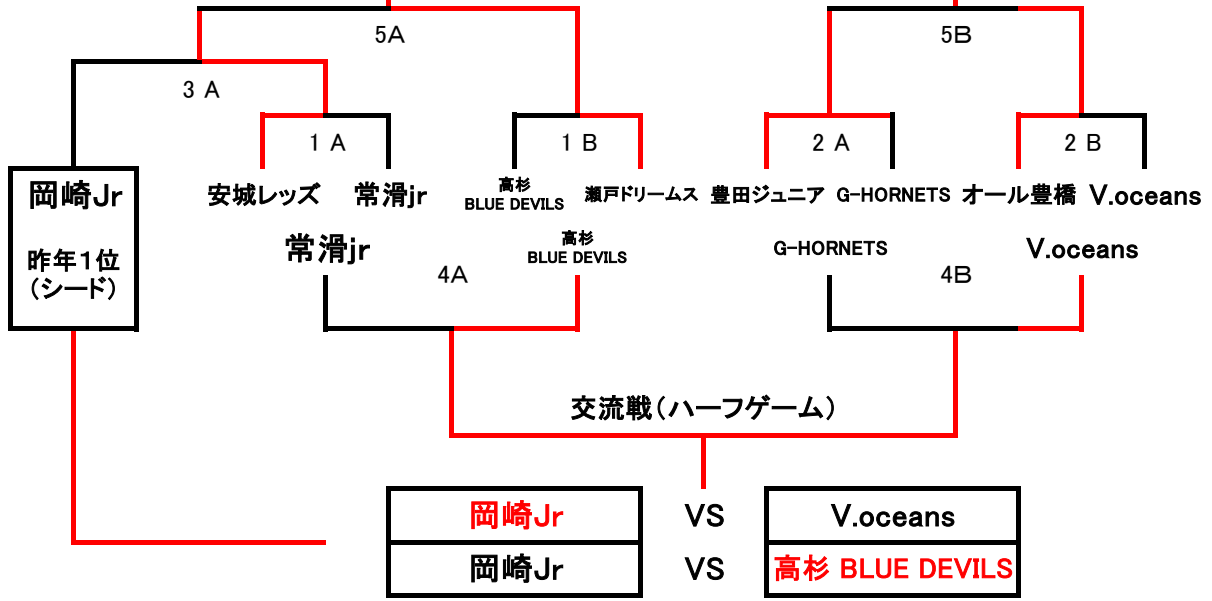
5A

5B

3 A

1 A

1 B

2 A

2 B

岡崎Jr

昨年1位
(シード)

安城レッズ

常滑jr

高杉
BLUE DEVILS

瀬戸ドリームス

豊田ジュニア

G-HORNETS

オール豊橋

V.oceans

常滑jr

高杉
BLUE DEVILS

G-HORNETS

V.oceans

4A

4B

交流戦(ハーフゲーム)

| 岡崎Jr | VS | V.oceans |
|---|---|---|
| 岡崎Jr | VS | 高杉 BLUE DEVILS |